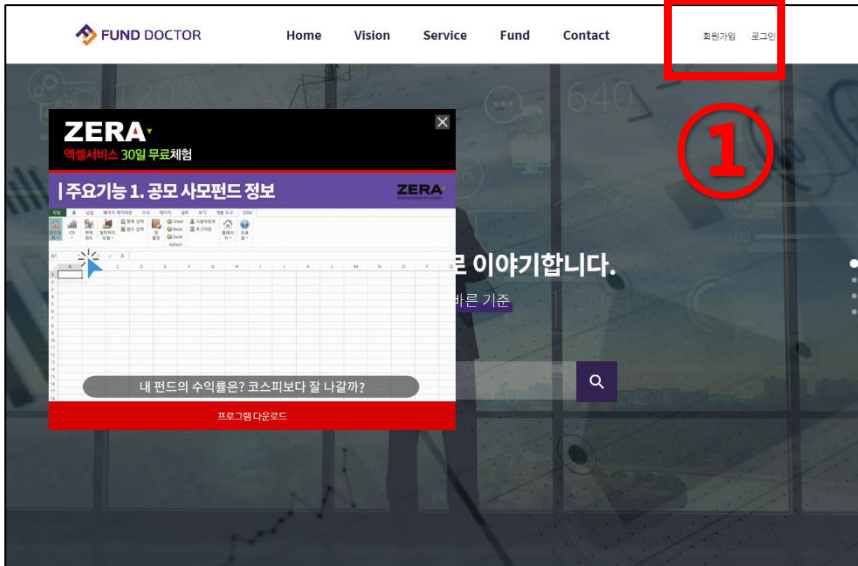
FUND DOCTOR

Home Vision Service Fund Contact

회원가입 로그인

①

ZERA

엑셀서비스 30일 무료체험

| 주요기능 1. 공모 사모펀드 정보

ZERA

로 이야기합니다.

바른 기준

내 펀드의 수익률은? 코스피보다 잘 나갈까?

프로그램 다운로드